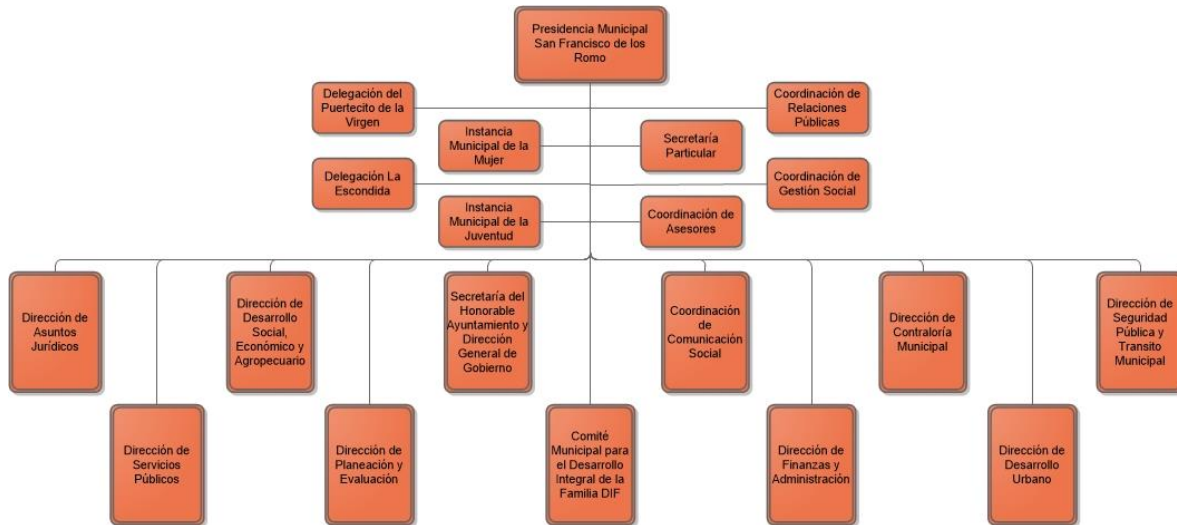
Presidencia Municipal San Francisco de los Romo

Delegación del Puertecito de la Virgen

Coordinación de Relaciones Públicas

Instancia Municipal de la Mujer

Secretaría Particular

Delegación La Escondida

Coordinación de Gestión Social

Instancia Municipal de la Juventud

Coordinación de Asesores

Dirección de Asuntos Jurídicos

Dirección de Servicios Públicos

Dirección de Desarrollo Social, Económico y Agropecuario

Dirección de Planeación y Evaluación

Secretaría del Honorable Ayuntamiento y Dirección General de Gobierno

Comité Municipal para el Desarrollo Integral de la Familia DIF

Coordinación de Comunicación Social

Dirección de Finanzas y Administración

Dirección de Contraloría Municipal

Dirección de Desarrollo Urbano

Dirección de Seguridad Pública y Transito Municipal